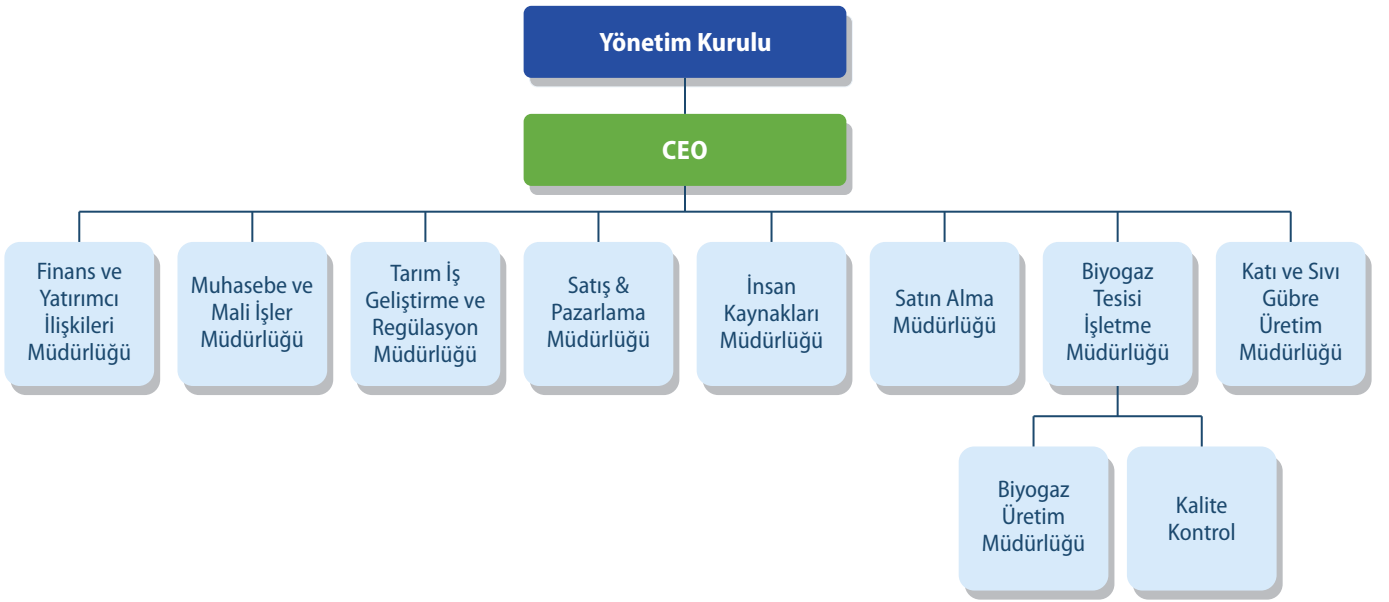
Yönetim Kurulu

CEO

Finans ve Yatırımcı İlişkileri Müdürlüğü

Muhasebe ve Mali İşler Müdürlüğü

Tarım İş Geliştirme ve Regülasyon Müdürlüğü

Satış & Pazarlama Müdürlüğü

İnsan Kaynakları Müdürlüğü

Satın Alma Müdürlüğü

Biyogaz Tesisi İşletme Müdürlüğü

Katı ve Sıvı Gübre Üretim Müdürlüğü

Biyogaz Üretim Müdürlüğü

Kalite Kontrol